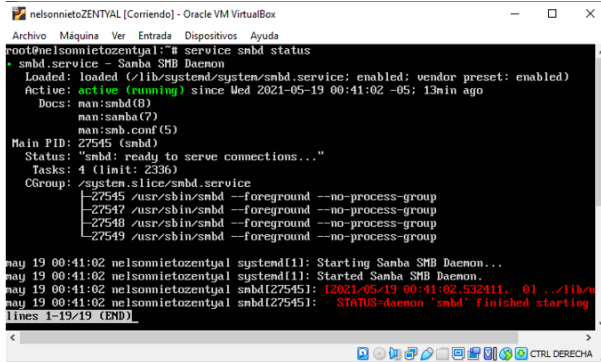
nelsonnietoZENTYAL [Corriendo] - Oracle VM VirtualBox

Archivo Máquina Ver Entrada Dispositivos Ayuda

root@nelsonnietozentyal:~# service smbd status
● smbd.service - Samba SMB Daemon
Loaded: loaded (/lib/systemd/system/smbd.service; enabled; vendor preset: enabled)
Active: active (running) since Wed 2021-05-19 00:41:02 -05; 13min ago
Docs: man:smbd(8)
man:samba(7)
man:smb.conf(5)
Main PID: 27545 (smbd)
Status: "smbd: ready to serve connections..."
Tasks: 4 (limit: 2336)
CGroup: /system.slice/smbd.service
├─27545 /usr/sbin/smbd --foreground --no-process-group
├─27547 /usr/sbin/smbd --foreground --no-process-group
├─27548 /usr/sbin/smbd --foreground --no-process-group
└─27549 /usr/sbin/smbd --foreground --no-process-group

may 19 00:41:02 nelsonnietozentyal systemd[1]: Starting Samba SMB Daemon...
may 19 00:41:02 nelsonnietozentyal systemd[1]: Started Samba SMB Daemon.
may 19 00:41:02 nelsonnietozentyal smbd[27545]: [2021/05/19 00:41:02.532411, 0] ../lib/u
may 19 00:41:02 nelsonnietozentyal smbd[27545]: STATUS=daemon 'smbd' finished starting
lines 1-19/19 (END)

CTRL DERECHA